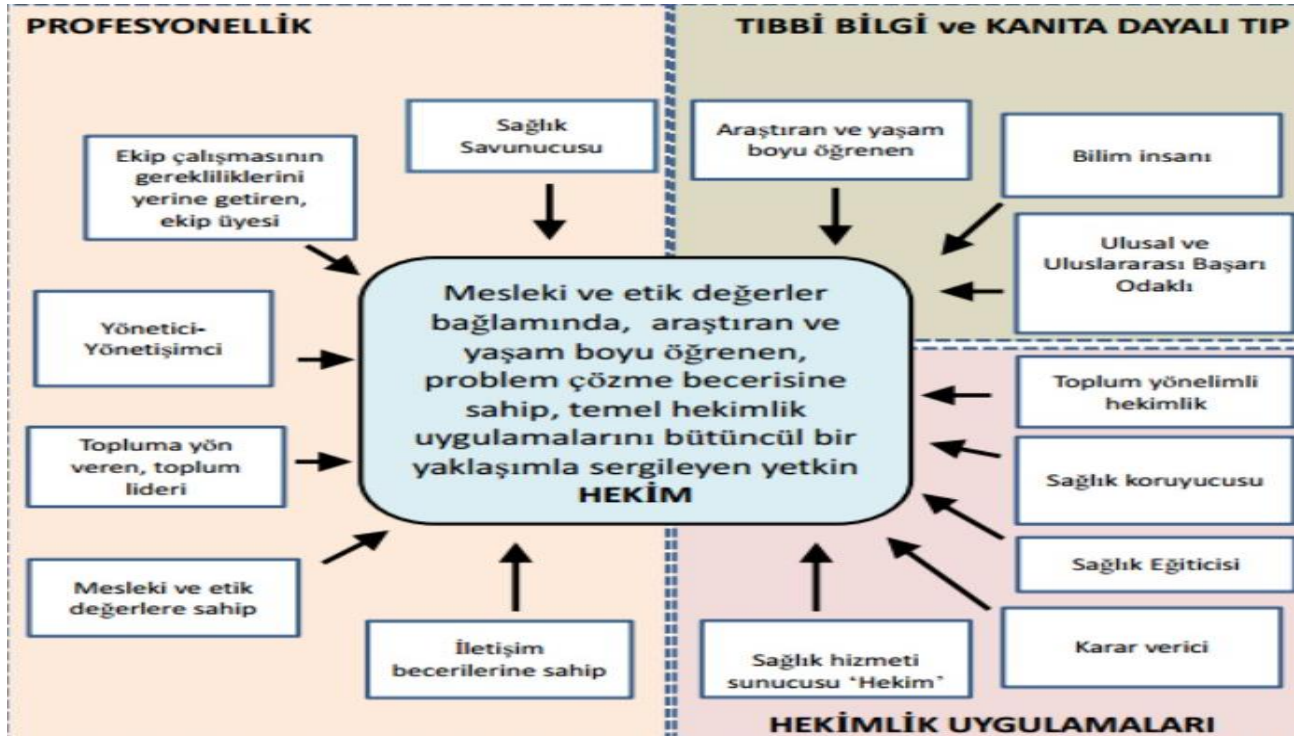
PROFESYONELLİK

TIBBİ BİLGİ ve KANITA DAYALI TIP

Sağlık Savunucusu

Ekip çalışmasının gerekliliklerini yerine getiren, ekip üyesi

Araştıran ve yaşam boyu öğrenen

Bilim insanı

Ulusal ve Uluslararası Başarı Odaklı

Yönetici-Yönetişimci

Mesleki ve etik değerler bağlamında, araştıran ve yaşam boyu öğrenen, problem çözme becerisine sahip, temel hekimlik uygulamalarını bütüncül bir yaklaşımla sergileyen yetkin HEKİM

Toplum yönelimli hekimlik

Topluma yön veren, toplum lideri

Sağlık koruyucusu

Sağlık Eğiticisi

Mesleki ve etik değerlere sahip

Karar verici

İletişim becerilerine sahip

Sağlık hizmeti sunucusu 'Hekim'

HEKİMLİK UYGULAMALARI